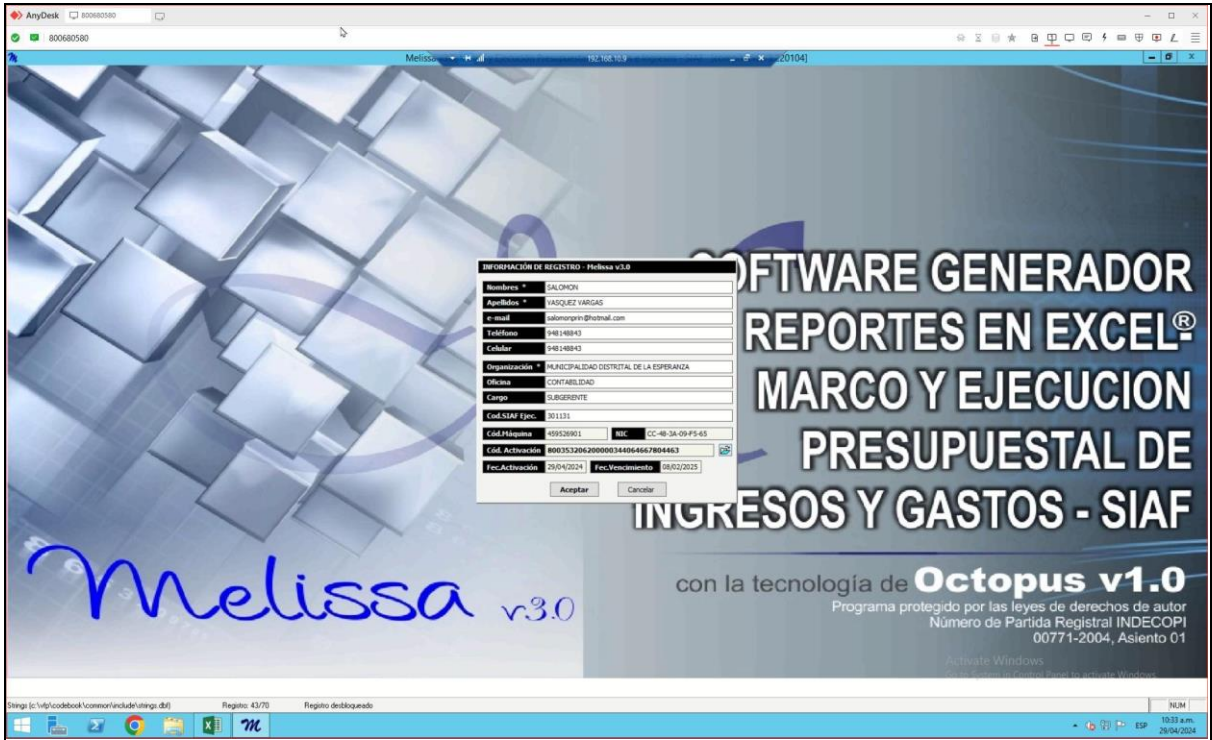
AnyDesk 800680580

800680580

Melissa 192.168.10.9 20104]

INFORMACIÓN DE REGISTRO - Melissa v3.0

| | |
|---|---|
| Nombres * | SALOMON |
| Apellidos * | VASQUEZ VARGAS |
| e-mail | salomonprin@hotmail.com |
| Teléfono | 948148843 |
| Celular | 948148843 |
| Organización * | MUNICIPALIDAD DISTRITAL DE LA ESPERANZA |
| Oficina | CONTABILIDAD |
| Cargo | SUBGERENTE |
| Cod.SIAF Ejec. | 301131 |
| Cód.Máquina | 459526901 |
| NIC | CC-48-3A-09-F5-65 |
| Cód. Activación | 80035320620000344064667804463 |
| Fec.Activación | 29/04/2024 |
| Fec.Vencimiento | 08/02/2025 |

Aceptar Cancelar

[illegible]OFTWARE GENERADOR REPORTES EN EXCEL® MARCO Y EJECUCION PRESUPUESTAL DE INGRESOS Y GASTOS - SIAF

Melissa v3.0

con la tecnología de Octopus v1.0

Programa protegido por las leyes de derechos de autor
Número de Partida Registral INDECOPI
00771-2004, Asiento 01

Activate Windows
Go to Settings in Control Panel to activate Windows.

Strings (c:\vfp\codebook\common\include\strings.dbf) Registro: 43/70 Registro desbloqueado NUM

ESP 10:33 a.m. 29/04/2024